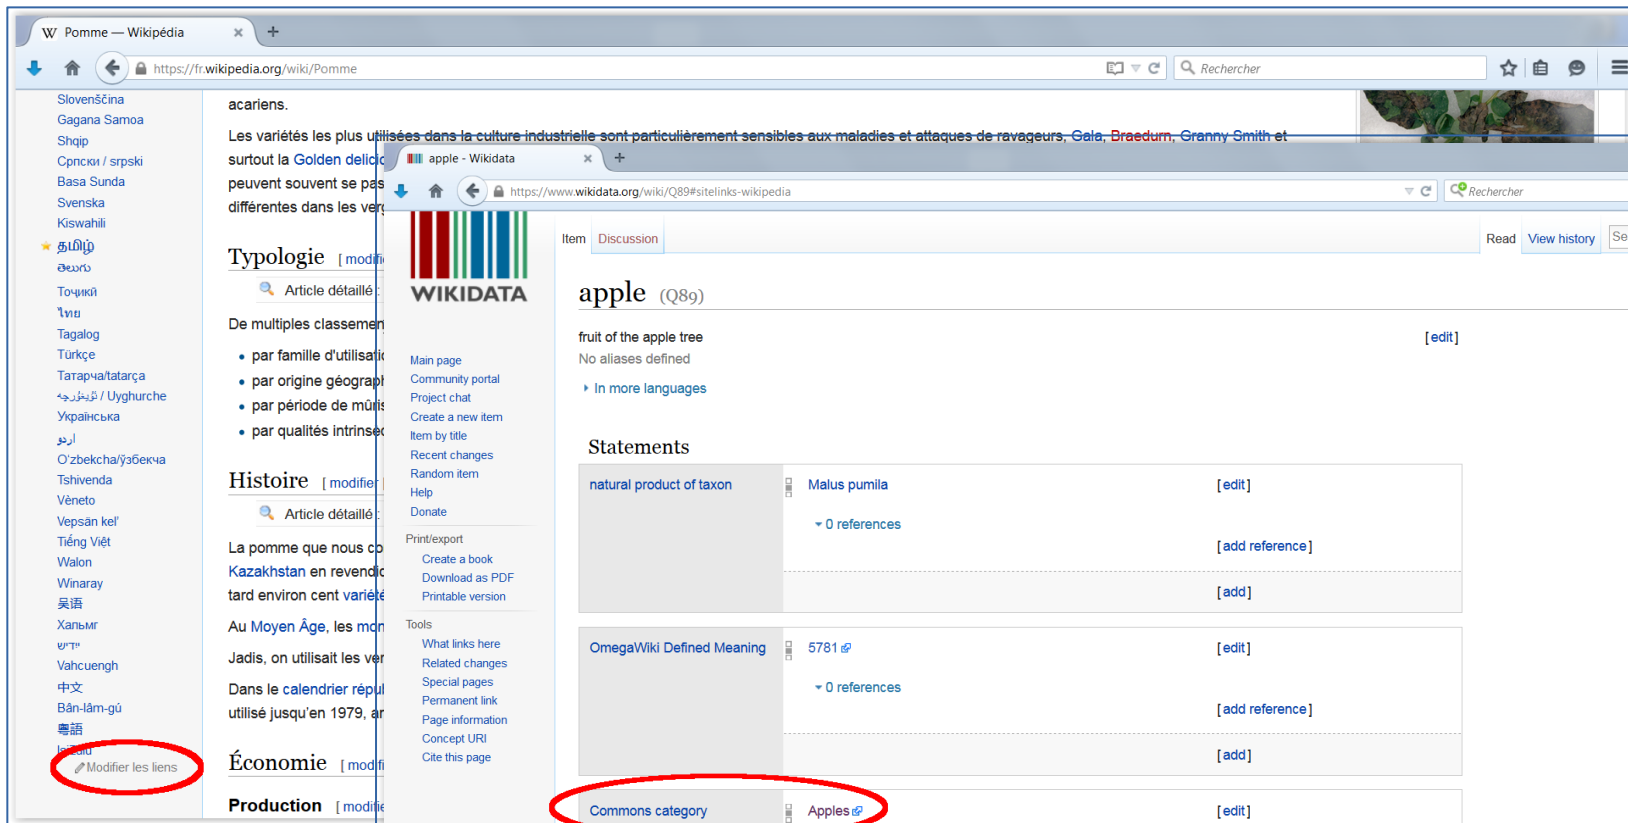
W Pomme — Wikipédia ×

https://fr.wikipedia.org/wiki/Pomme

Rechercher

Slovenščina
Gagana Samoa
Shqip
Српски / srpski
Basa Sunda
Svenska
Kiswahili
தமிழ்
తెలుగు
Тоҷикӣ
ไทย
Tagalog
Türkçe
Татарча/tatarça
ئۇيغۇرچە / Uyghurche
Українська
اردو
O'zbekcha/ўзбекча
Tshivenda
Vèneto
Vepsän kel'
Tiếng Việt
Walon
Winaray
吴语
Хальмг
ייִדיש
Vahcuengh
中文
Bân-lâm-gú
粵語
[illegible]
Modifier les liens

acariens.

Les variétés les plus utilisées dans la culture industrielle sont particulièrement sensibles aux maladies et attaques de ravageurs, Gala, Braedurn, Granny Smith et surtout la Golden delic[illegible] peuvent souvent se pas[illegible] différentes dans les ver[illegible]

Typologie [modifi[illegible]

Article détaillé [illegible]

De multiples classemen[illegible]

• par famille d'utilisati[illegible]
• par origine géograph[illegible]
• par période de mûris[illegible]
• par qualités intrinsè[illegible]

Histoire [modifier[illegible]

Article détaillé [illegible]

La pomme que nous co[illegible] Kazakhstan en revendi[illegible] tard environ cent variét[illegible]

Au Moyen Âge, les mo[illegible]

Jadis, on utilisait les ve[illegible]

Dans le calendrier répu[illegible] utilisé jusqu'en 1979, a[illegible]

Économie [modifi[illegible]

Production [modifi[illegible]

apple - Wikidata ×

https://www.wikidata.org/wiki/Q89#sitelinks-wikipedia

Rechercher

WIKIDATA

Main page
Community portal
Project chat
Create a new item
Item by title
Recent changes
Random item
Help
Donate

Print/export
Create a book
Download as PDF
Printable version

Tools
What links here
Related changes
Special pages
Permanent link
Page information
Concept URI
Cite this page

Item Discussion Read View history Se

apple (Q89)

fruit of the apple tree [edit]
No aliases defined

In more languages

Statements

natural product of taxon | Malus pumila [edit]
0 references
[add reference]
[add]

OmegaWiki Defined Meaning | 5781 [edit]
0 references
[add reference]
[add]

Commons category | Apples [edit]